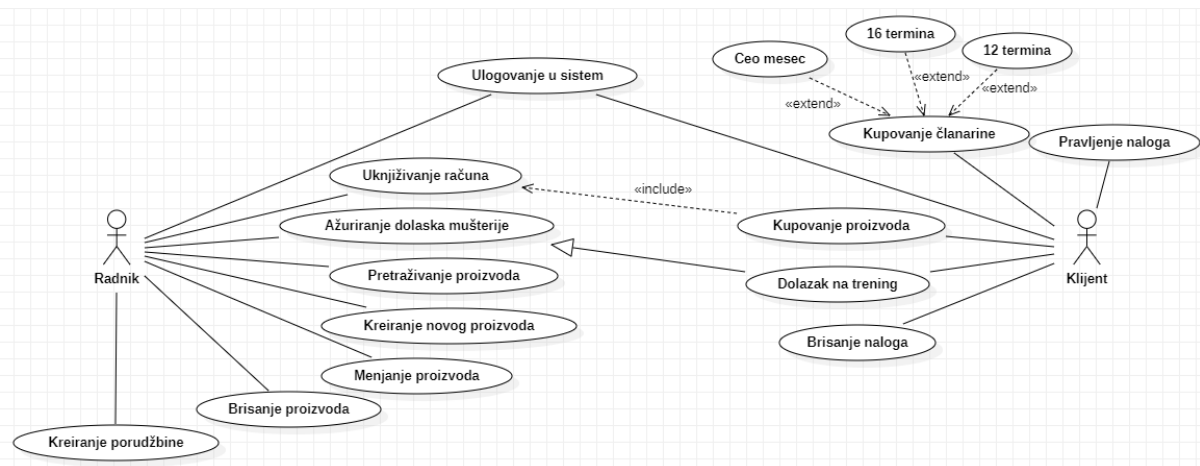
Ceo mesec

16 termina

12 termina

«extend»

«extend»

«extend»

Ulogovanje u sistem

Kupovanje članarine

Pravljenje naloga

Uknjiživanje računa

«include»

Ažuriranje dolaska mušterije

Kupovanje proizvoda

Radnik

Pretraživanje proizvoda

Dolazak na trening

Klijent

Kreiranje novog proizvoda

Brisanje naloga

Menjanje proizvoda

Brisanje proizvoda

Kreiranje porudžbine